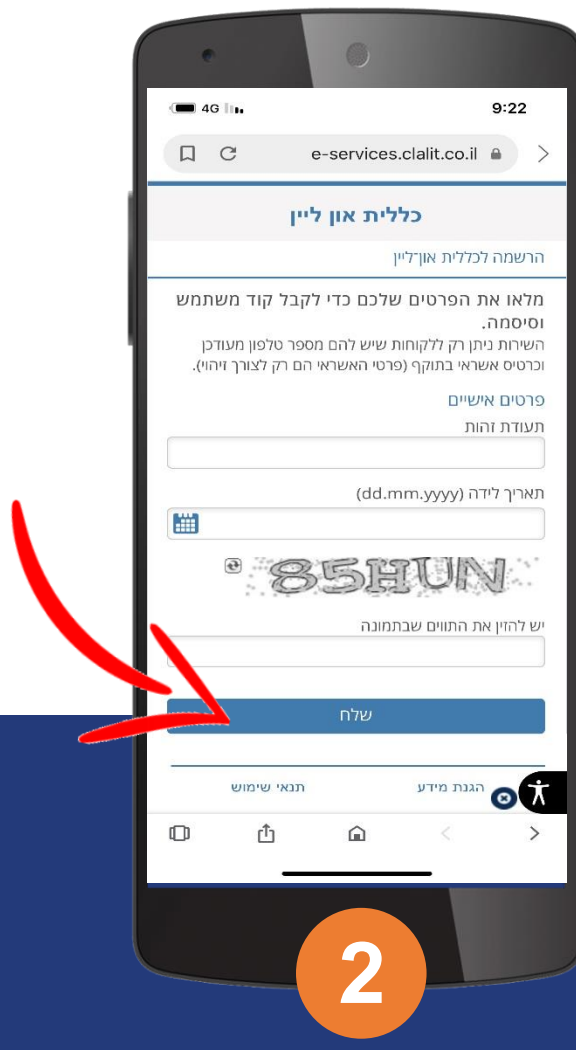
4G
9:22
e-services.clalit.co.il

כללית און ליין

הרשמה לכללית און־ליין

מלאו את הפרטים שלכם כדי לקבל קוד משתמש וסיסמה.
השירות ניתן רק ללקוחות שיש להם מספר טלפון מעודכן וכרטיס אשראי בתוקף (פרטי האשראי הם רק לצורך זיהוי).

פרטים אישיים
תעודת זהות
תאריך לידה (dd.mm.yyyy)
85HUN
יש להזין את התווים שבתמונה
שלח

תנאי שימוש
הגנת מידע

2